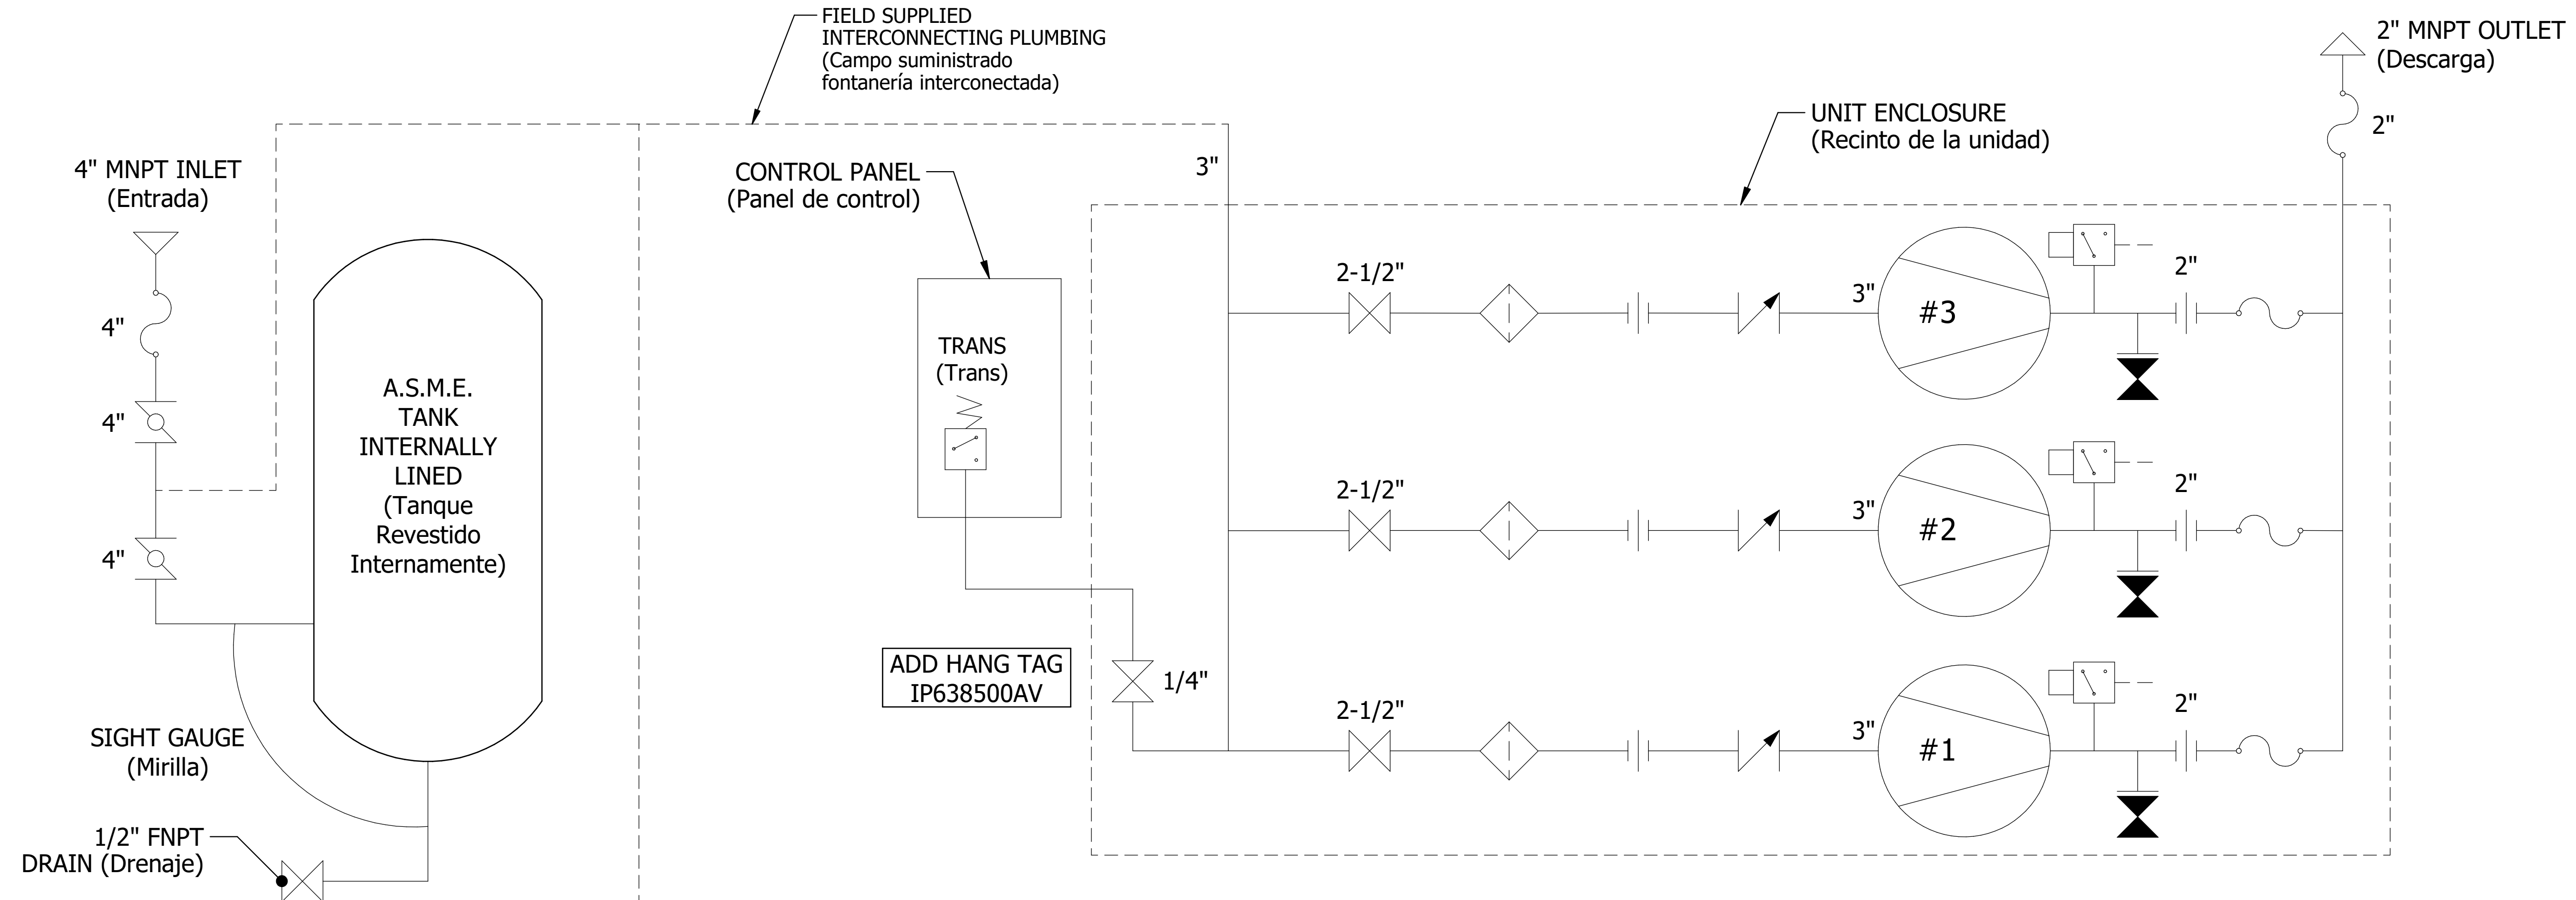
FIELD SUPPLIED INTERCONNECTING PLUMBING (Campo suministrado fontanería interconectada)

2" MNPT OUTLET (Descarga)

2"

UNIT ENCLOSURE (Recinto de la unidad)

4" MNPT INLET (Entrada)

4"

4"

4"

A.S.M.E. TANK INTERNALLY LINED (Tanque Revestido Internamente)

CONTROL PANEL (Panel de control)

3"

TRANS (Trans)

2-1/2"

3"

#3

2"

2-1/2"

3"

#2

2"

2-1/2"

3"

#1

2"

ADD HANG TAG IP638500AV

1/4"

SIGHT GAUGE (Mirilla)

1/2" FNPT DRAIN (Drenaje)